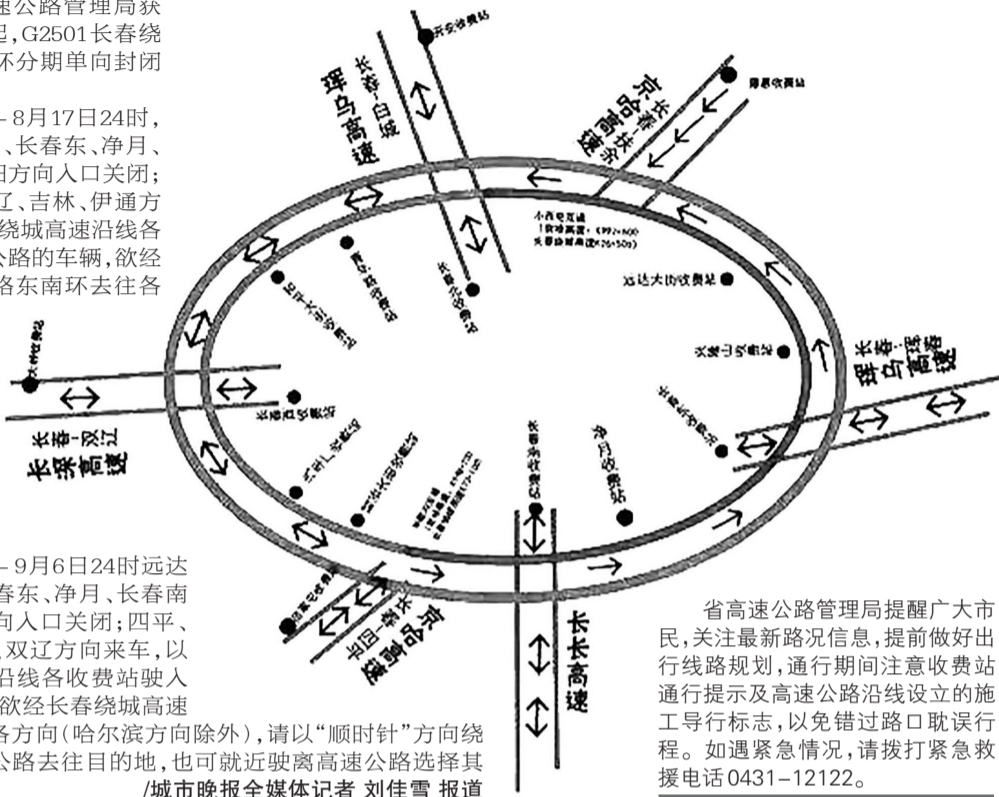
速公路管理局获悉，G2501长春绕城环分期单向封闭

－8月17日24时，、长春东、净月、向方向入口关闭；辽、吉林、伊通方绕城高速沿线各公路的车辆，欲经路东南环去往各

－9月6日24时远达春东、净月、长春南向入口关闭；四平、双辽方向来车，以沿线各收费站驶入欲经长春绕城高速各方向（哈尔滨方向除外），请以“顺时针”方向绕公路去往目的地，也可就近驶离高速公路选择其

/城市晚报全媒体记者 刘佳雪 报道

长春-白城
珲乌高速

京哈高速
长春-扶余

长春-双辽
长深高速

珲乌高速
长春-吉林

京哈高速
长春-四平

长长高速

远达大街收费站

省高速公路管理局提醒广大市民，关注最新路况信息，提前做好出行线路规划，通行期间注意收费站通行提示及高速公路沿线设立的施工导行标志，以免错过路口耽误行程。如遇紧急情况，请拨打紧急救援电话0431－12122。